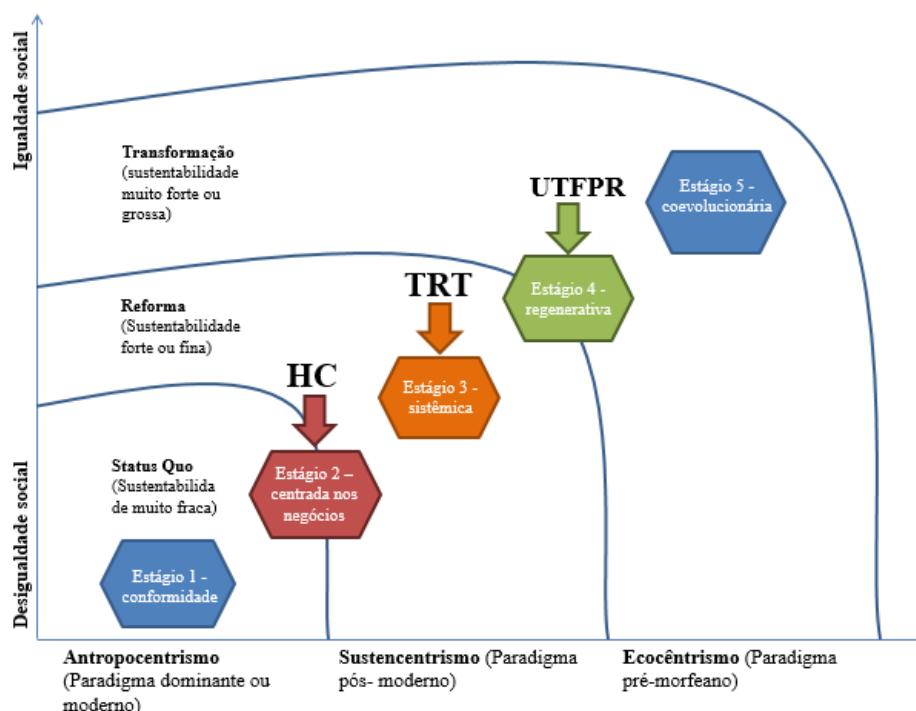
Igualdade social

Transformação
(sustentabilidade muito forte ou grossa)

UTFPR

Estágio 5 - coevolucionária

Reforma
(Sustentabilidade forte ou fina)

TRT

Estágio 4 - regenerativa

HC

Estágio 3 - sistêmica

Status Quo
(Sustentabilida de muito fraca)

Estágio 2 – centrada nos negócios

Desigualdade social

Estágio 1 - conformidade

Antropocentrismo (Paradigma dominante ou moderno)

Sustencentrismo (Paradigma pós- moderno)

Ecocêntrismo (Paradigma pré-morfeano)